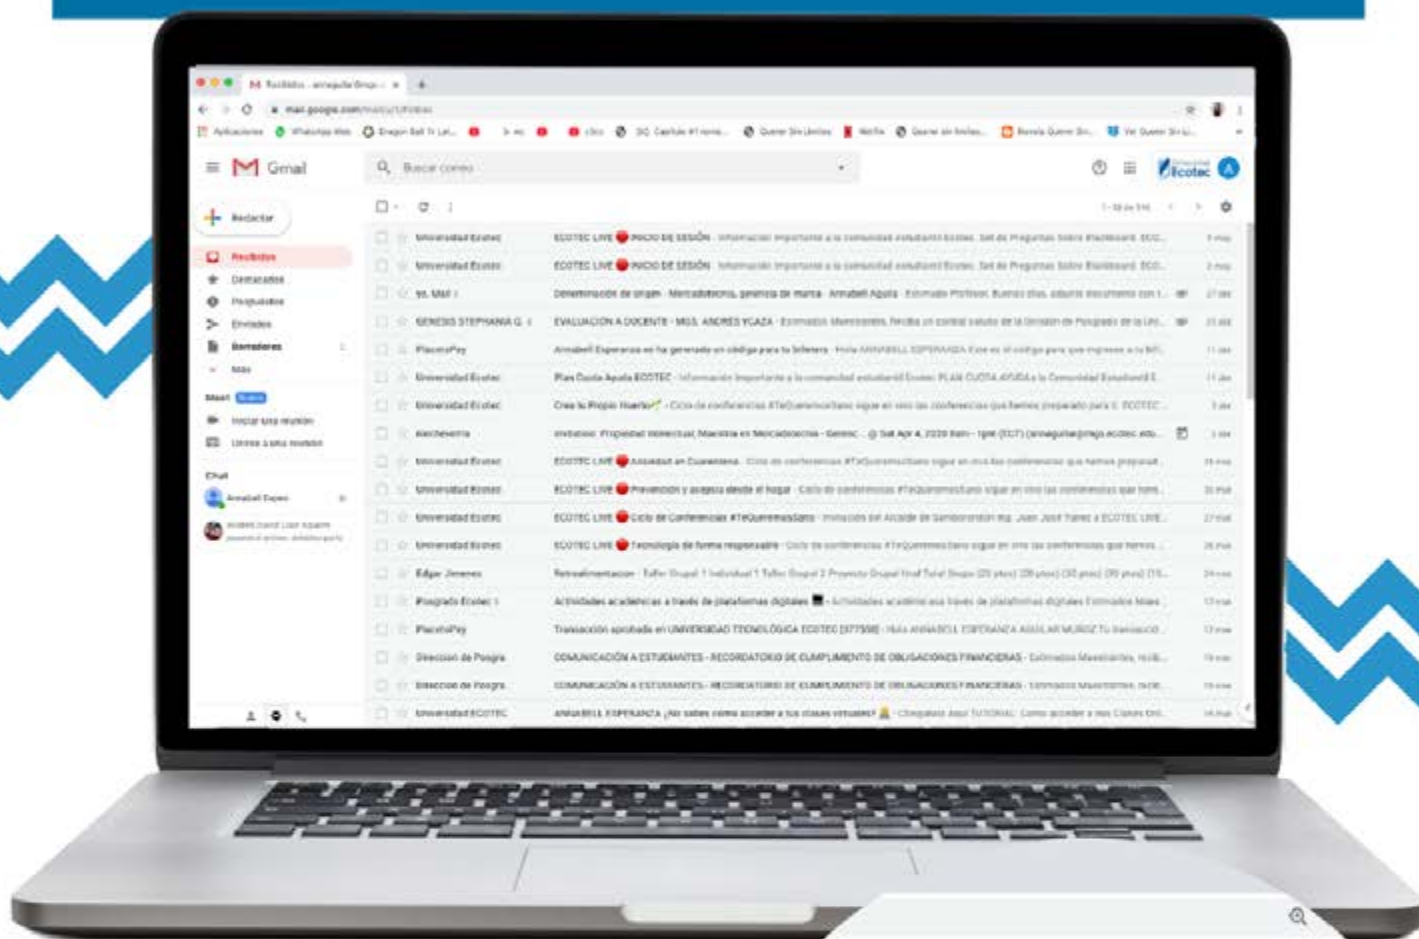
Recibidos - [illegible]

mail.google.com/mail/u/1/#inbox

Aplicaciones WhatsApp Web Dragon Ball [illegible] Netflix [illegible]

Gmail

Buscar correo

Ecotec

Redactar

Recibidos
Destacados
Pospuestos
Enviados
Borradores
Más

Meet
Iniciar una reunión
Unirse a una reunión

Chat
Annabell Espe

| | | |
|---|---|---|
| Universidad Ecotec | ECOTEC LIVE INICIO DE SESIÓN - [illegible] | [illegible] |
| Universidad Ecotec | ECOTEC LIVE INICIO DE SESIÓN - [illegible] | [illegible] |
| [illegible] | Denominación de origen - Mercadotecnia, gerencia de marca - Annabell Aguila - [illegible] | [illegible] |
| GENESIS STEPHANIA G. | EVALUACIÓN A DOCENTE - MGS. ANDRÉS YCAZA - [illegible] | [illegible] |
| PlacetoPay | Annabell Esperanza se ha generado un código para tu billetera - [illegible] | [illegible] |
| Universidad Ecotec | Plan Cuota Ayuda ECOTEC - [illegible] | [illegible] |
| Universidad Ecotec | Crea tu Propio Huerto - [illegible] | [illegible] |
| Aecheverria | Invitation: Propiedad Intelectual, Maestría en Mercadotecnia - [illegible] | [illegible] |
| Universidad Ecotec | ECOTEC LIVE Ansiedad en Cuarentena - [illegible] | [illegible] |
| Universidad Ecotec | ECOTEC LIVE Prevención y asepcia desde el hogar - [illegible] | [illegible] |
| Universidad Ecotec | ECOTEC LIVE Ciclo de Conferencias #TeQueremosSano - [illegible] | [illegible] |
| Universidad Ecotec | ECOTEC LIVE Tecnología de forma responsable - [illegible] | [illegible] |
| Edgar Jimenez | Retroalimentacion - Taller Grupal 1 Individual 1 Taller Grupal 2 Proyecto Grupal final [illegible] | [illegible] |
| Posgrado Ecotec | Actividades academicas a través de plataformas digitales - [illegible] | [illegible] |
| PlacetoPay | Transacción aprobada en UNIVERSIDAD TECNOLÓGICA ECOTEC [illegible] | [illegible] |
| Dirección de Posgra | COMUNICACIÓN A ESTUDIANTES - RECORDATORIO DE CUMPLIMIENTO DE OBLIGACIONES FINANCIERAS - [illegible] | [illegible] |
| Dirección de Posgra | COMUNICACIÓN A ESTUDIANTES - RECORDATORIO DE CUMPLIMIENTO DE OBLIGACIONES FINANCIERAS - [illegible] | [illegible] |
| Universidad ECOTEC | ANNABELL ESPERANZA ¿No sabes cómo acceder a tus clases virtuales? - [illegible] | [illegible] |